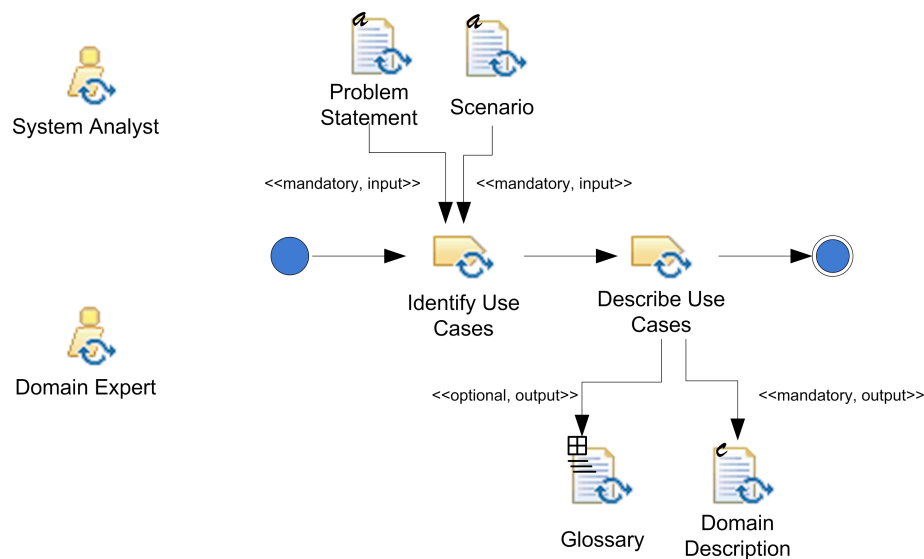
a
Problem Statement

a
Scenario

System Analyst

<<mandatory, input>>

<<mandatory, input>>

Identify Use Cases

Describe Use Cases

Domain Expert

<<optional, output>>

<<mandatory, output>>

Glossary

c
Domain Description